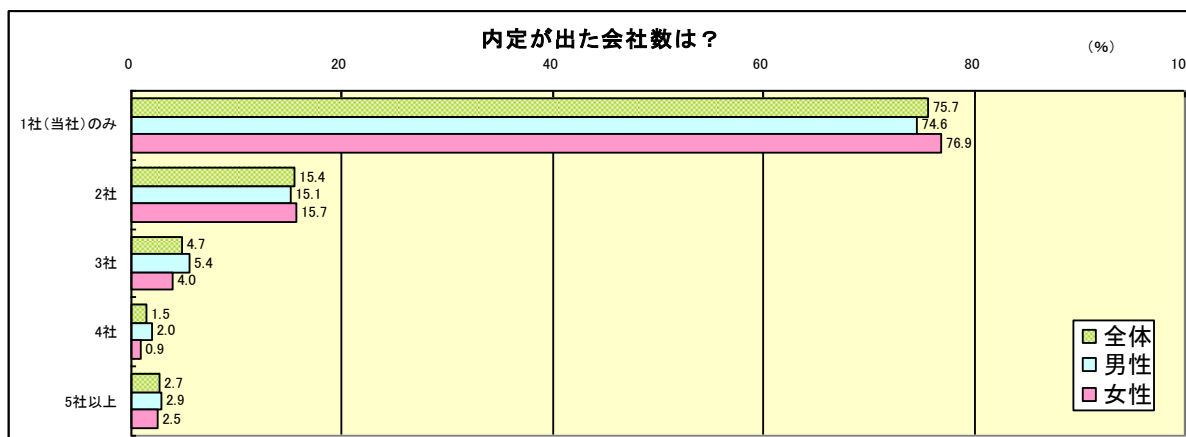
内定が出た会社数は？

(%)

0 20 40 60 80 10

| | 全体 | 男性 | 女性 |
|---|---|---|---|
| 1社(当社)のみ | 75.7 | 74.6 | 76.9 |
| 2社 | 15.4 | 15.1 | 15.7 |
| 3社 | 4.7 | 5.4 | 4.0 |
| 4社 | 1.5 | 2.0 | 0.9 |
| 5社以上 | 2.7 | 2.9 | 2.5 |

全体
男性
女性